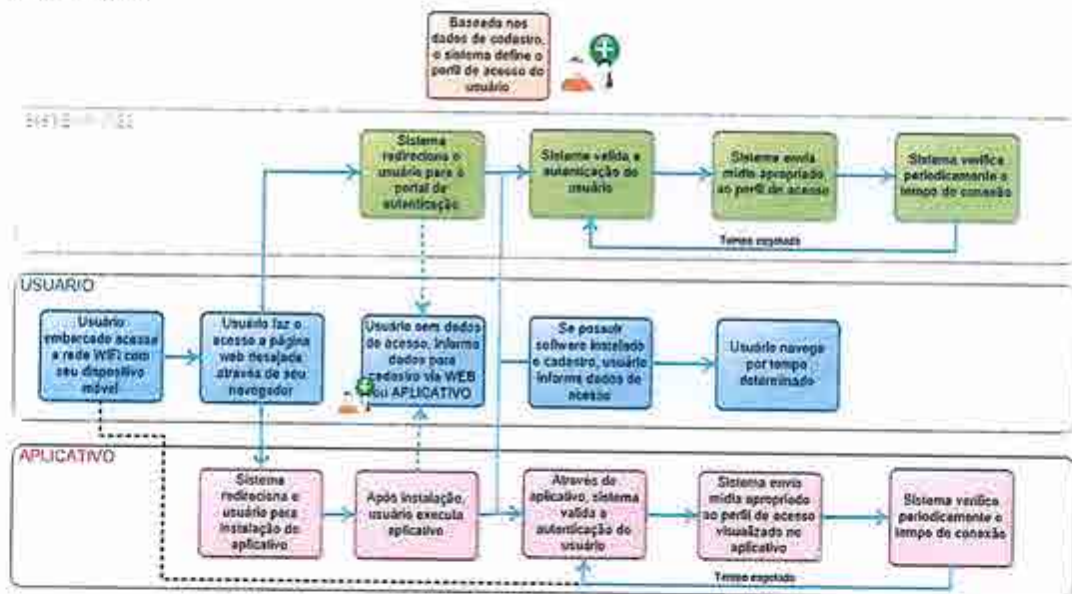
Baseada nos dados de cadastro, o sistema define o perfil de acesso do usuário

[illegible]

Sistema redireciona o usuário para o portal de autenticação

Sistema valida a autenticação do usuário

Sistema envia mídia apropriado ao perfil de acesso

Sistema verifica periodicamente o tempo de conexão

Tempo esgotado

USUARIO

Usuário embarcado acessa a rede WIFI com seu dispositivo móvel

Usuário faz o acesso a página web desejada através de seu navegador

Usuário sem dados de acesso, informa dados para cadastro via WEB ou APLICATIVO

Se possuir software instalado e cadastro, usuário informa dados de acesso

Usuário navega por tempo determinado

APLICATIVO

Sistema redireciona o usuário para instalação do aplicativo

Após instalação, usuário executa aplicativo

Através do aplicativo, sistema valida a autenticação do usuário

Sistema envia mídia apropriado ao perfil de acesso visualizado no aplicativo

Sistema verifica periodicamente o tempo de conexão

Tempo esgotado